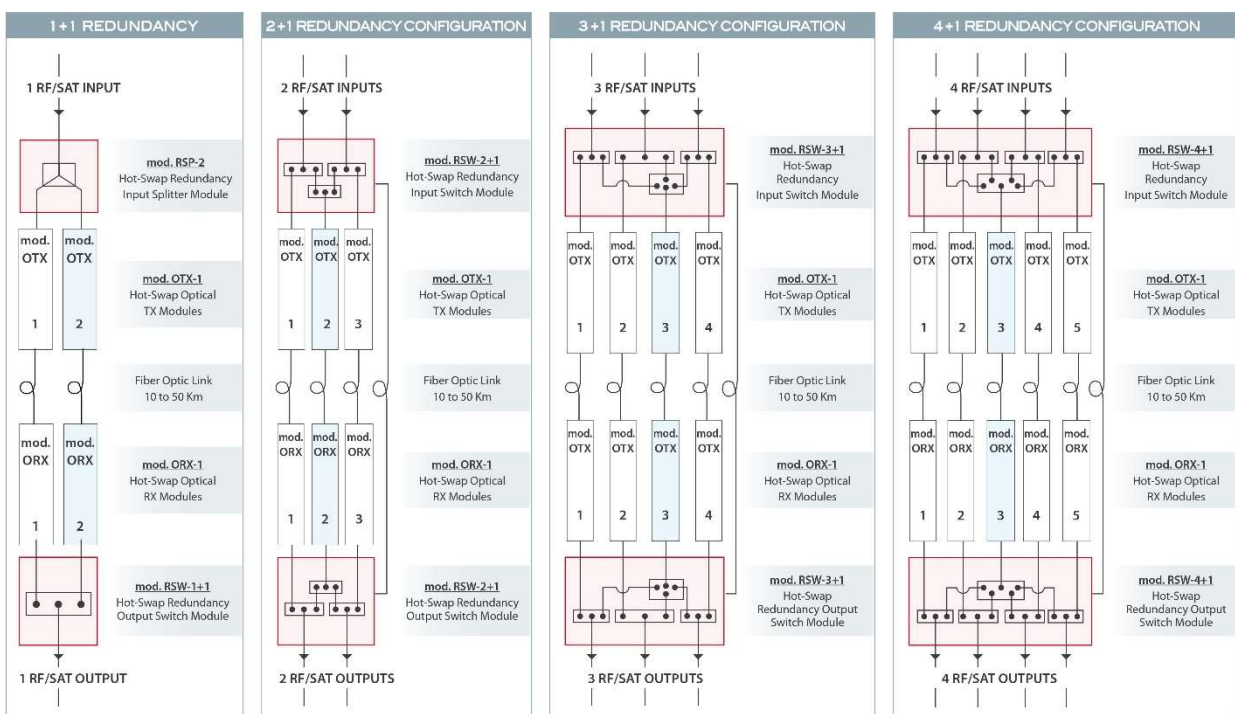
1+1 REDUNDANCY

1 RF/SAT INPUT

mod. RSP-2
Hot-Swap Redundancy
Input Splitter Module

mod. OTX

mod. OTX

mod. OTX-1
Hot-Swap Optical
TX Modules

1

2

Fiber Optic Link
10 to 50 Km

mod. ORX

mod. ORX

mod. ORX-1
Hot-Swap Optical
RX Modules

1

2

mod. RSW-1+1
Hot-Swap Redundancy
Output Switch Module

1 RF/SAT OUTPUT

2+1 REDUNDANCY CONFIGURATION

2 RF/SAT INPUTS

mod. RSW-2+1
Hot-Swap Redundancy
Input Switch Module

mod. OTX

mod. OTX

mod. OTX

mod. OTX-1
Hot-Swap Optical
TX Modules

1

2

3

Fiber Optic Link
10 to 50 Km

mod. ORX

mod. ORX

mod. ORX

mod. ORX-1
Hot-Swap Optical
RX Modules

1

2

3

mod. RSW-2+1
Hot-Swap Redundancy
Output Switch Module

2 RF/SAT OUTPUTS

3+1 REDUNDANCY CONFIGURATION

3 RF/SAT INPUTS

mod. RSW-3+1
Hot-Swap
Redundancy
Input Switch Module

mod. OTX

mod. OTX

mod. OTX

mod. OTX

mod. OTX-1
Hot-Swap Optical
TX Modules

1

2

3

4

Fiber Optic Link
10 to 50 Km

mod. OTX

mod. OTX

mod. OTX

mod. OTX

mod. ORX-1
Hot-Swap Optical
RX Modules

1

2

3

4

mod. RSW-3+1
Hot-Swap
Redundancy Output
Switch Module

3 RF/SAT OUTPUTS

4+1 REDUNDANCY CONFIGURATION

4 RF/SAT INPUTS

mod. RSW-4+1
Hot-Swap
Redundancy
Input Switch Module

mod. OTX

mod. OTX

mod. OTX

mod. OTX

mod. OTX

mod. OTX-1
Hot-Swap Optical
TX Modules

1

2

3

4

5

Fiber Optic Link
10 to 50 Km

mod. ORX

mod. ORX

mod. ORX

mod. ORX

mod. ORX

mod. ORX-1
Hot-Swap Optical
RX Modules

1

2

3

4

5

mod. RSW-4+1
Hot-Swap
Redundancy Output
Switch Module

4 RF/SAT OUTPUTS